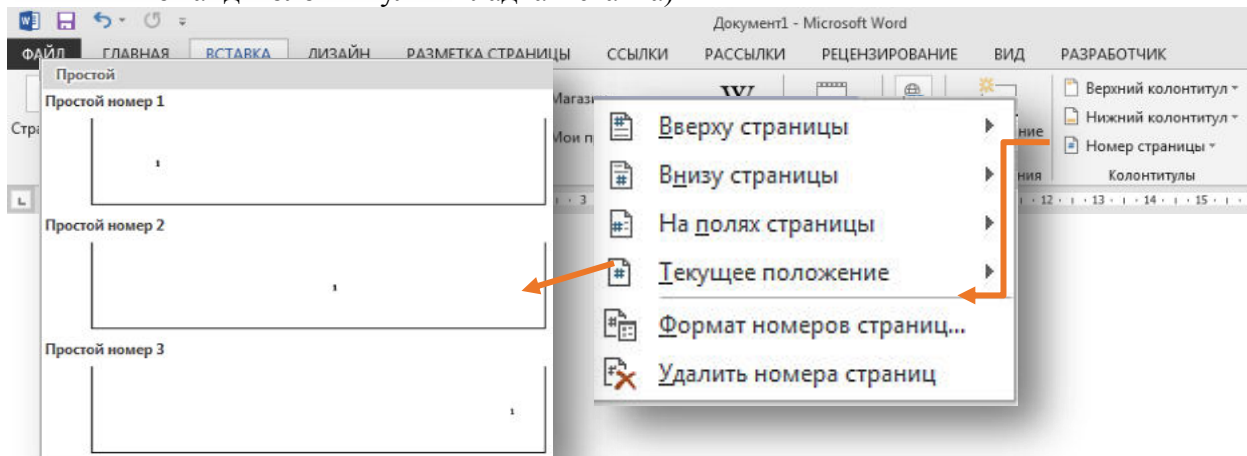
Документ1 - Microsoft Word

ФАЙЛ ГЛАВНАЯ ВСТАВКА ДИЗАЙН РАЗМЕТКА СТРАНИЦЫ ССЫЛКИ РАССЫЛКИ РЕЦЕНЗИРОВАНИЕ ВИД РАЗРАБОТЧИК

Простой

Простой номер 1

1

Простой номер 2

1

Простой номер 3

1

Вверху страницы

Внизу страницы

На полях страницы

Текущее положение

Формат номеров страниц...

Удалить номера страниц

Верхний колонтитул

Нижний колонтитул

Номер страницы

Колонтитулы